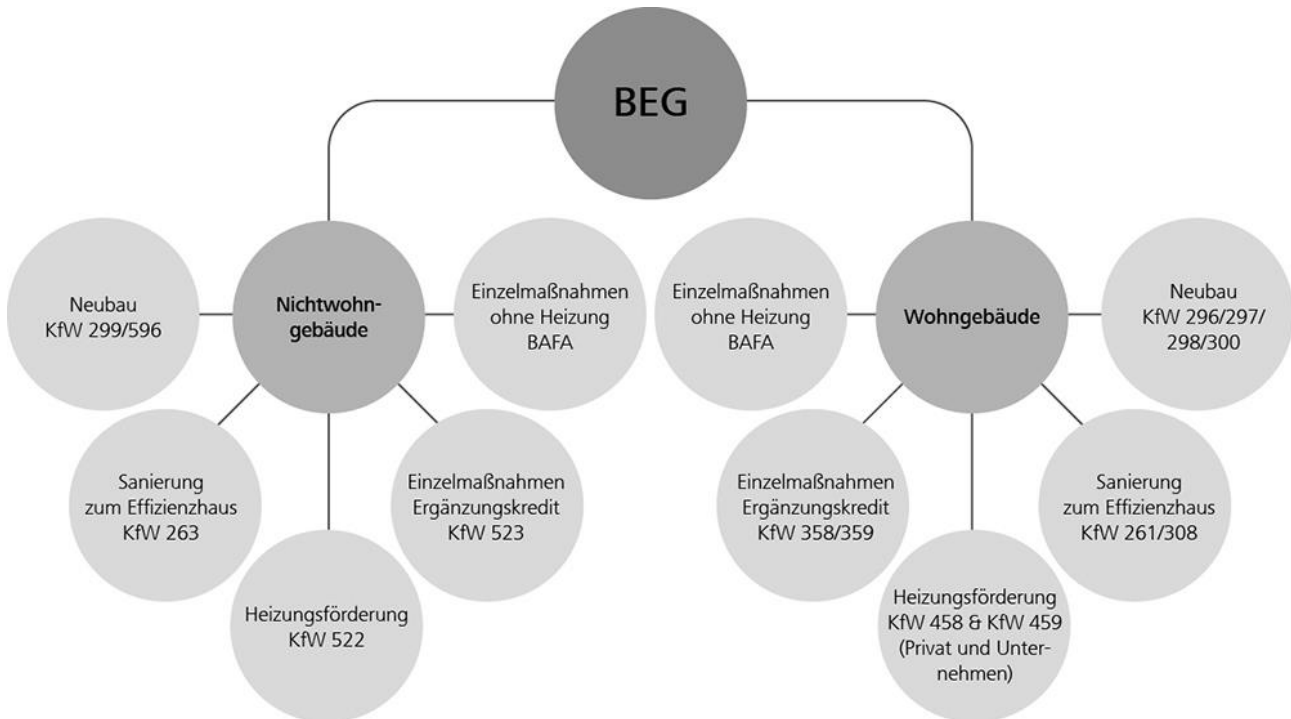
BEG

Neubau KfW 299/596

Nichtwohngebäude

Einzelmaßnahmen ohne Heizung BAFA

Sanierung zum Effizienzhaus KfW 263

Heizungsförderung KfW 522

Einzelmaßnahmen Ergänzungskredit KfW 523

Einzelmaßnahmen ohne Heizung BAFA

Wohngebäude

Neubau KfW 296/297/298/300

Einzelmaßnahmen Ergänzungskredit KfW 358/359

Heizungsförderung KfW 458 & KfW 459 (Privat und Unternehmen)

Sanierung zum Effizienzhaus KfW 261/308